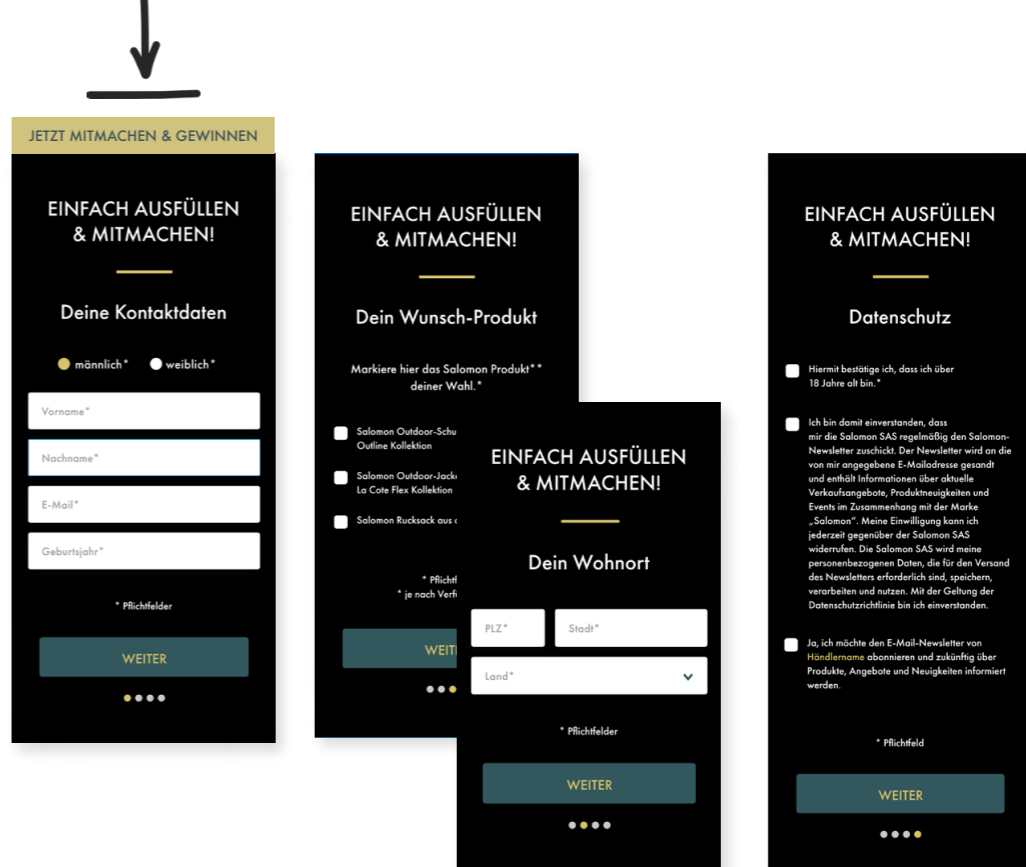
JETZT MITMACHEN & GEWINNEN

EINFACH AUSFÜLLEN & MITMACHEN!

Deine Kontaktdaten

männlich* weiblich*

Vorname*

Nachname*

E-Mail*

Geburtsjahr*

* Pflichtfelder

WEITER

EINFACH AUSFÜLLEN & MITMACHEN!

Dein Wunsch-Produkt

Markiere hier das Salomon Produkt** deiner Wahl.*

Salomon Outdoor-Schu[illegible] Outline Kollektion

Salomon Outdoor-Jack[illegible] La Cote Flex Kollektion

Salomon Rucksack aus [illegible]

* Pflicht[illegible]
* je nach Verf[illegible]

WEIT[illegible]

EINFACH AUSFÜLLEN & MITMACHEN!

Dein Wohnort

PLZ*

Stadt*

Land*

* Pflichtfelder

WEITER

EINFACH AUSFÜLLEN & MITMACHEN!

Datenschutz

Hiermit bestätige ich, dass ich über 18 Jahre alt bin.*

Ich bin damit einverstanden, dass mir die Salomon SAS regelmäßig den Salomon-Newsletter zuschickt. Der Newsletter wird an die von mir angegebene E-Mailadresse gesandt und enthält Informationen über aktuelle Verkaufsangebote, Produktneuigkeiten und Events im Zusammenhang mit der Marke „Salomon“. Meine Einwilligung kann ich jederzeit gegenüber der Salomon SAS widerrufen. Die Salomon SAS wird meine personenbezogenen Daten, die für den Versand des Newsletters erforderlich sind, speichern, verarbeiten und nutzen. Mit der Geltung der Datenschutzrichtlinie bin ich einverstanden.

Ja, ich möchte den E-Mail-Newsletter von Händlername abonnieren und zukünftig über Produkte, Angebote und Neuigkeiten informiert werden.

* Pflichtfeld

WEITER